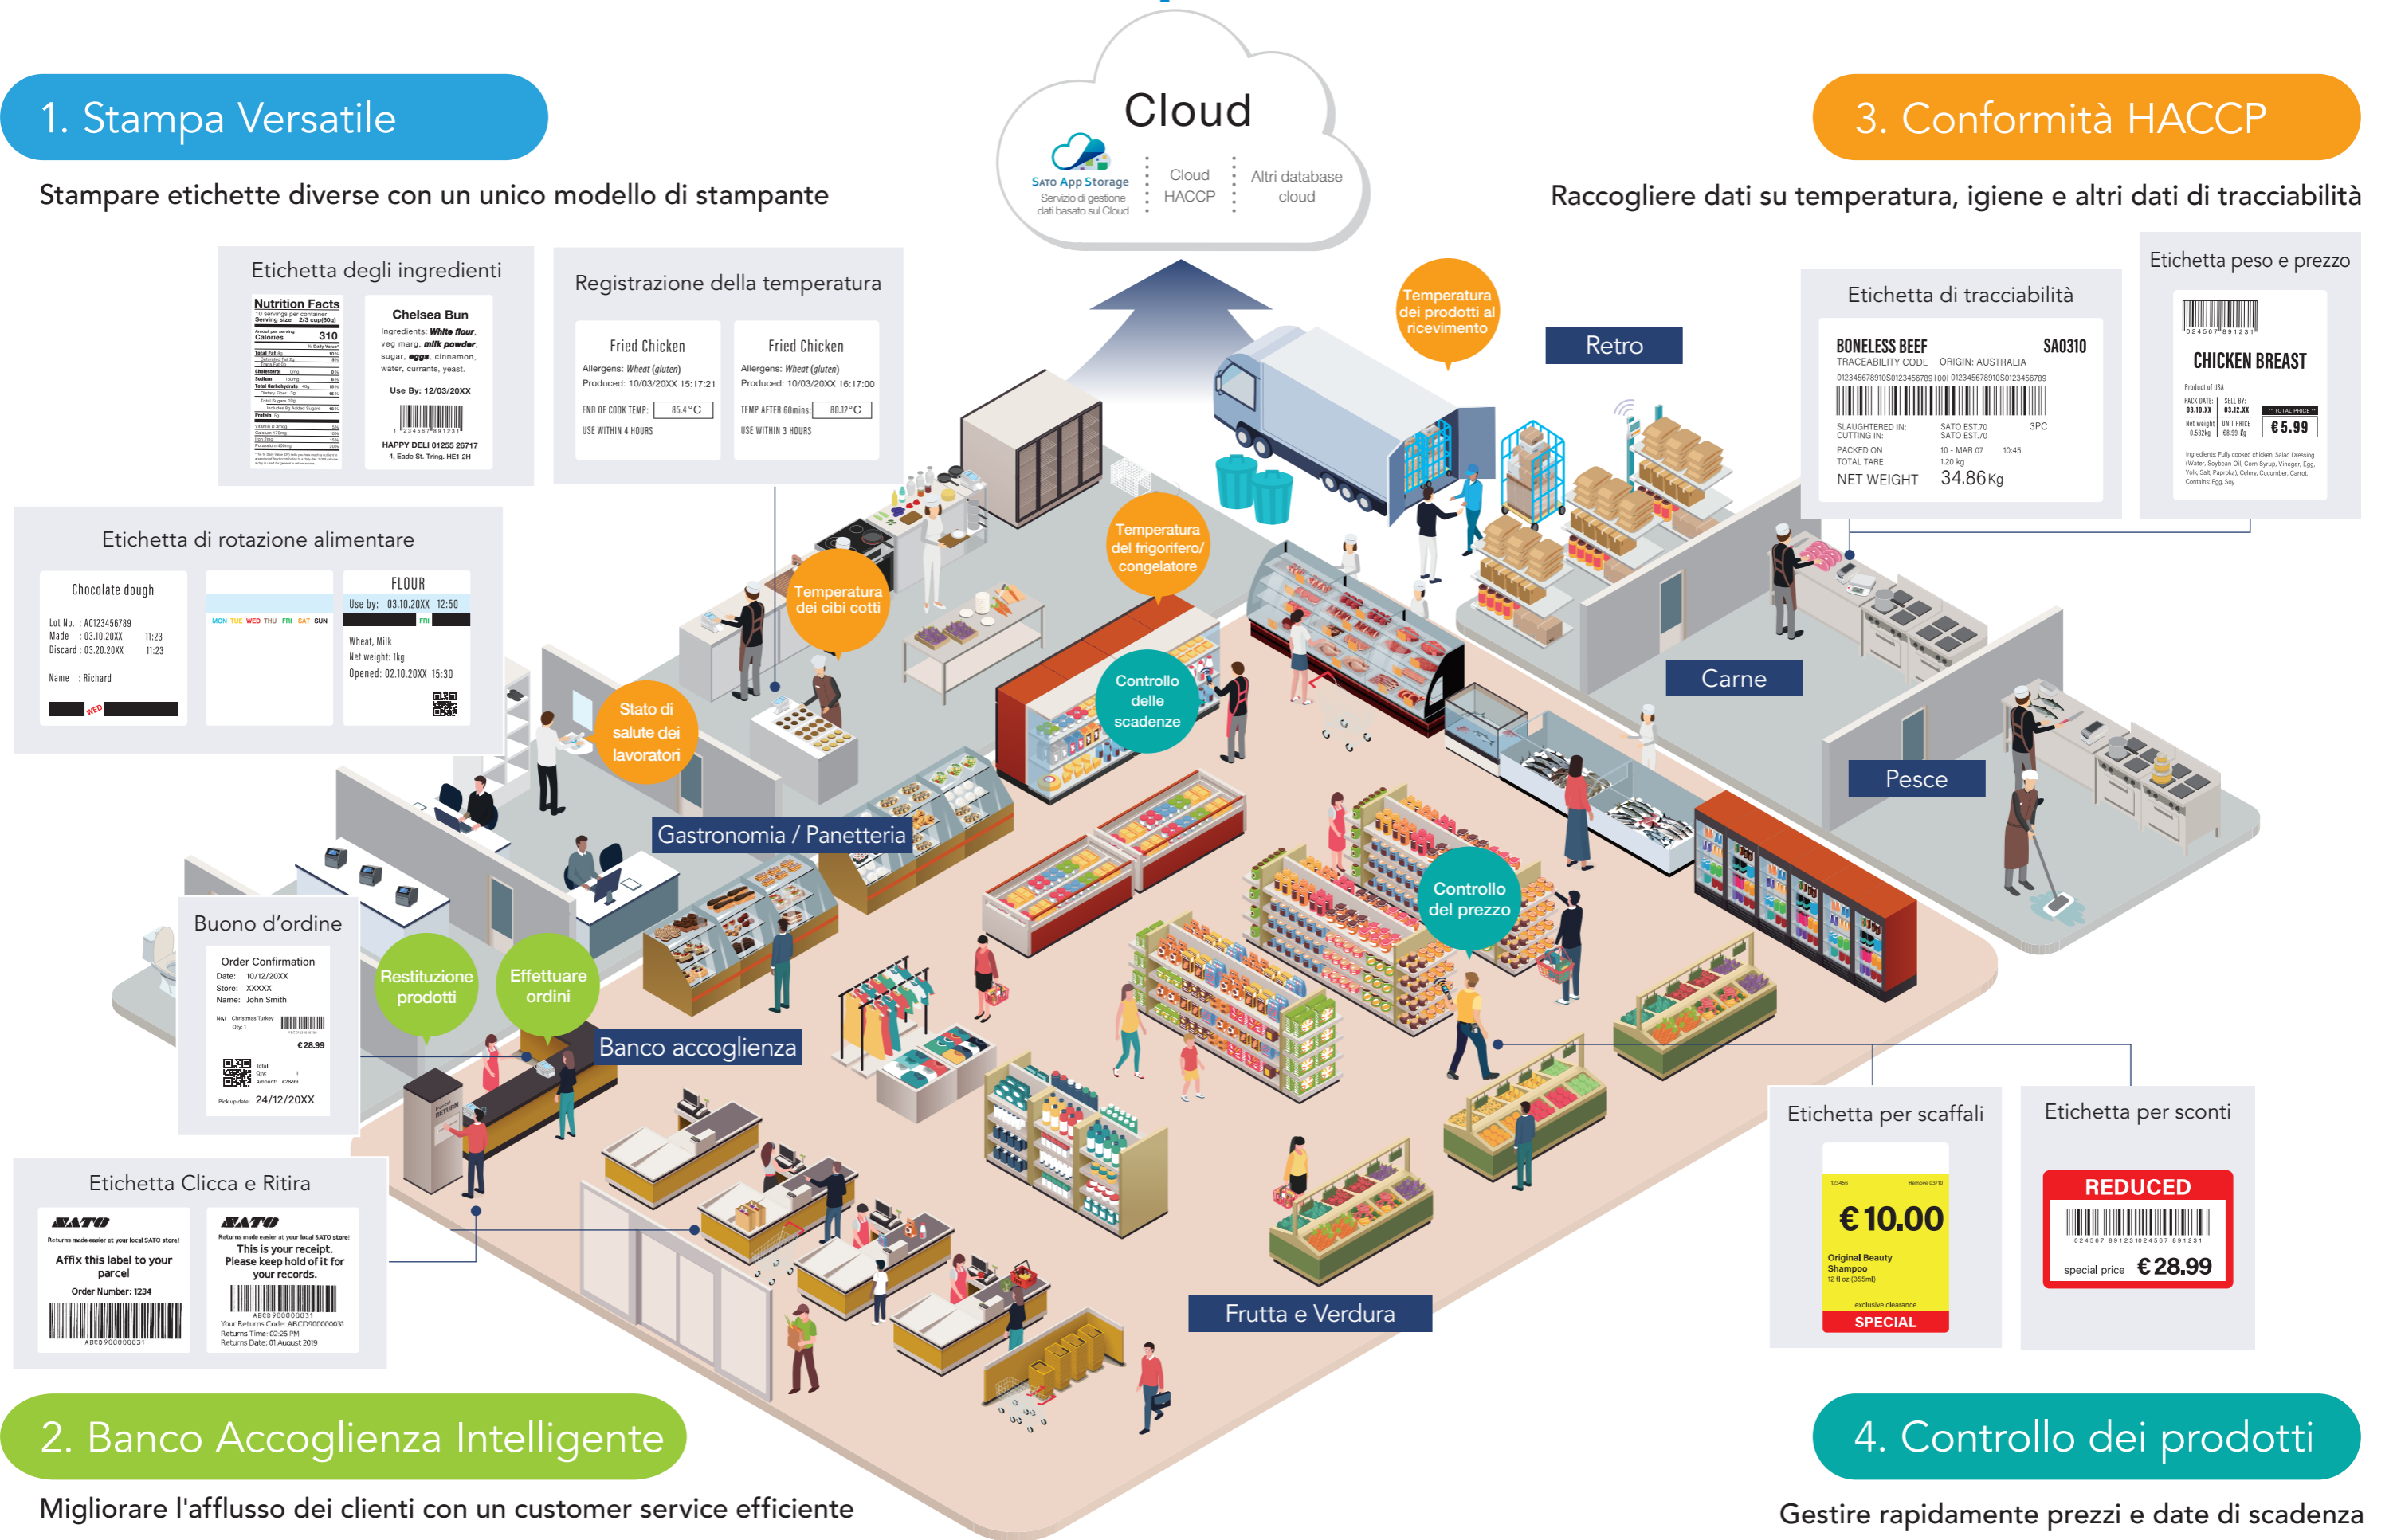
1. Stampa Versatile

Stampare etichette diverse con un unico modello di stampante

Cloud

SATO App Storage
Servizio di gestione dati basato sul Cloud

Cloud HACCP

Altri database cloud

3. Conformità HACCP

Raccogliere dati su temperatura, igiene e altri dati di tracciabilità

Etichetta degli ingredienti

Nutrition Facts
10 servings per container
Serving size 2/3 cup(60g)
Calories 310

Chelsea Bun
Ingredients: White flour, veg marg, milk powder, sugar, eggs, cinnamon, water, currants, yeast.
Use By: 12/03/20XX
HAPPY DELI 01255 26717
4, Eade St. Tring. HE1 2H

Registrazione della temperatura

Fried Chicken
Allergens: Wheat (gluten)
Produced: 10/03/20XX 15:17:21
END OF COOK TEMP: 85.4°C
USE WITHIN 4 HOURS

Fried Chicken
Allergens: Wheat (gluten)
Produced: 10/03/20XX 16:17:00
TEMP AFTER 60mins: 80.12°C
USE WITHIN 3 HOURS

Etichetta di rotazione alimentare

Chocolate dough
Lot No. : A0123456789
Made : 03.10.20XX 11:23
Discard : 03.20.20XX 11:23
Name : Richard
WED

MON TUE WED THU FRI SAT SUN

FLOUR
Use by: 03.10.20XX 12:50
FRI
Wheat, Milk
Net weight: 1kg
Opened: 02.10.20XX 15:30

Temperatura dei prodotti al ricevimento

Retro

Etichetta di tracciabilità

BONELESS BEEF SA0310
TRACEABILITY CODE ORIGIN: AUSTRALIA
SLAUGHTERED IN: SATO EST.70
CUTTING IN: SATO EST.70 3PC
PACKED ON 10 - MAR 07 10:45
TOTAL TARE 1.20 kg
NET WEIGHT 34.86Kg

Etichetta peso e prezzo

CHICKEN BREAST
€5.99

Temperatura dei cibi cotti

Temperatura del frigorifero/ congelatore

Controllo delle scadenze

Stato di salute dei lavoratori

Carne

Pesce

Gastronomia / Panetteria

Controllo del prezzo

Buono d'ordine

Order Confirmation
Date: 10/12/20XX
Store: XXXXX
Name: John Smith
€28,99
Pick up date: 24/12/20XX

Restituzione prodotti

Effettuare ordini

Banco accoglienza

Etichetta Clicca e Ritira

SATO
Affix this label to your parcel
Order Number: 1234

SATO
This is your receipt. Please keep hold of it for your records.
Your Returns Code: ABCD90000031
Returns Time: 02:26 PM
Returns Date: 01 August 2019

Etichetta per scaffali

€10.00
Original Beauty Shampoo
SPECIAL

Etichetta per sconti

REDUCED
special price €28.99

Frutta e Verdura

2. Banco Accoglienza Intelligente

Migliorare l'afflusso dei clienti con un customer service efficiente

4. Controllo dei prodotti

Gestire rapidamente prezzi e date di scadenza